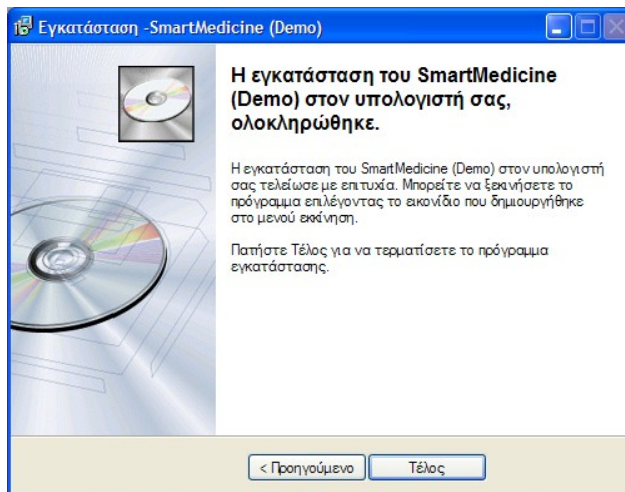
Εγκατάσταση -SmartMedicine (Demo)

Η εγκατάσταση του SmartMedicine (Demo) στον υπολογιστή σας, ολοκληρώθηκε.

Η εγκατάσταση του SmartMedicine (Demo) στον υπολογιστή σας τελείωσε με επιτυχία. Μπορείτε να ξεκινήσετε το πρόγραμμα επιλέγοντας το εικονίδιο που δημιουργήθηκε στο μενού εκκίνηση.

Πατήστε Τέλος για να τερματίσετε το πρόγραμμα εγκατάστασης.

< Προηγούμενο

Τέλος